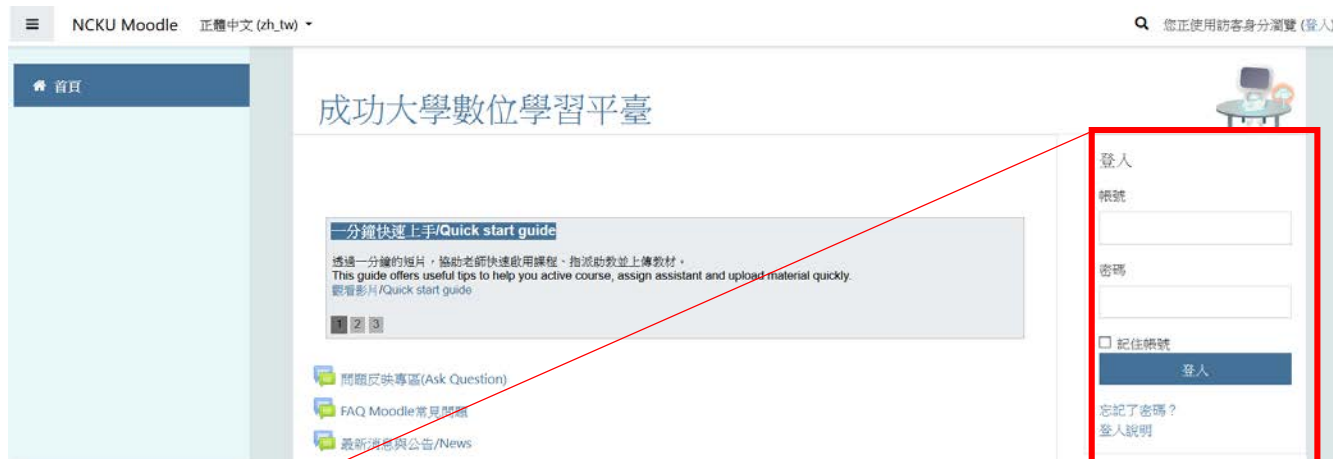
NCKU Moodle 正體中文 (zh_tw)

您正使用訪客身分瀏覽 (登入)

首頁

成功大學數位學習平臺

一分鐘快速上手/Quick start guide

透過一分鐘的短片，協助老師快速啟用課程、指派助教並上傳教材。
This guide offers useful tips to help you active course, assign assistant and upload material quickly.
觀看影片/Quick start guide

1 2 3

問題反映專區(Ask Question)

FAQ Moodle常見問題

最新消息與公告/News

登入

帳號

密碼

記住帳號

登入

忘記了密碼？
登入說明